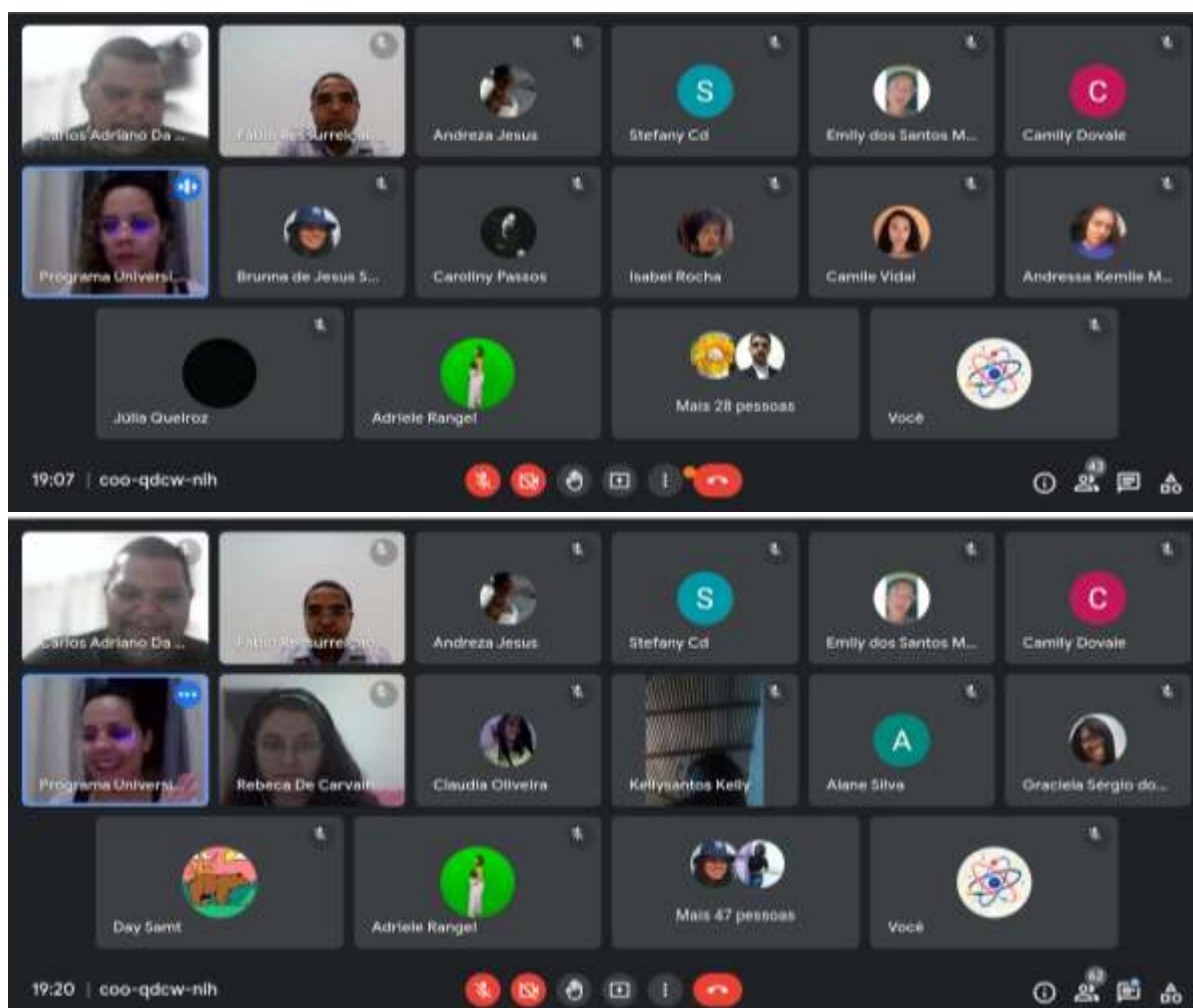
Carlos Adriano Da ...

Fabio Ressurreição

Andreza Jesus

S

Stefany Cd

Emily dos Santos M...

C

Camily Dovale

Programa Universi...

Brunna de Jesus S...

Caroliny Passos

Isabel Rocha

Camile Vidal

Andressa Kemile M...

Júlia Queiroz

Adriele Rangel

Mais 28 pessoas

Você

19:07 | coo-qdcw-nih

43

Carlos Adriano Da ...

Fabio Ressurreição

Andreza Jesus

S

Stefany Cd

Emily dos Santos M...

C

Camily Dovale

Programa Universi...

Rebeca De Carvalh

Claudia Oliveira

Kellysantos Kelly

A

Alane Silva

Graciela Sergio do...

Day Samt

Adriele Rangel

Mais 47 pessoas

Você

19:20 | coo-qdcw-nih

62